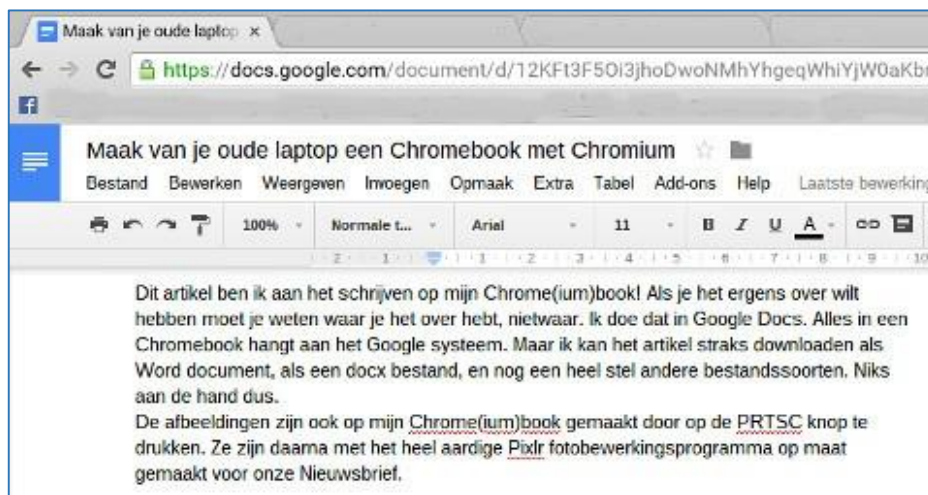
Maak van je oude laptop ×

https://docs.google.com/document/d/12KFt3F5Oi3jhoDwoNMhYhgeqWhiYjW0aKbr

Maak van je oude laptop een Chromebook met Chromium

Bestand Bewerken Weergeven Invoegen Opmaak Extra Tabel Add-ons Help Laatste bewerking

100% Normale t... Arial 11 B I U A

Dit artikel ben ik aan het schrijven op mijn Chrome(ium)book! Als je het ergens over wilt hebben moet je weten waar je het over hebt, nietwaar. Ik doe dat in Google Docs. Alles in een Chromebook hangt aan het Google systeem. Maar ik kan het artikel straks downloaden als Word document, als een docx bestand, en nog een heel stel andere bestandssoorten. Niks aan de hand dus.
De afbeeldingen zijn ook op mijn Chrome(ium)book gemaakt door op de PRTSC knop te drukken. Ze zijn daarna met het heel aardige Pixlr fotobewerkingsprogramma op maat gemaakt voor onze Nieuwsbrief.